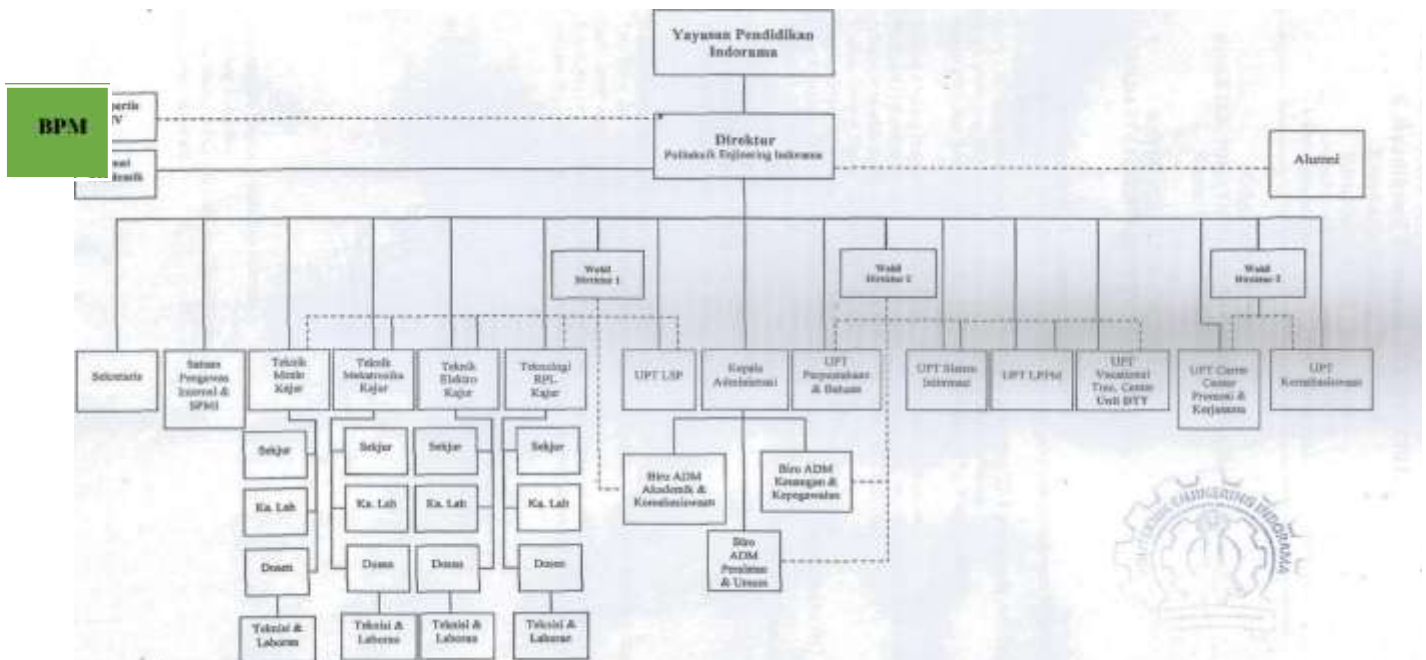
Yayasan Pendidikan Indorama

BPM

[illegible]pertis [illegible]V

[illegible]nat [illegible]demik

Direktur
Politeknik Engineering Indorama

Alumni

Wakil Direktur 1

Wakil Direktur 2

Wakil Direktur 3

Sekretaris

Satuan Pengawas Internal & SPMI

Teknik Mesin Kajur

Teknik Mekatronika Kajur

Teknik Elektro Kajur

Teknologi RPL Kajur

UPT LSP

Kepala Administrasi

UPT Perpustakaan & Bahasa

UPT Sistem Informasi

UPT LPPM

UPT Vocational Trn. Center Unit DTY

UPT Career Center Promosi & Kerjasama

UPT Kemahasiswaan

Sekjur

Sekjur

Sekjur

Sekjur

Ka. Lab

Ka. Lab

Ka. Lab

Ka. Lab

Dosen

Dosen

Dosen

Dosen

Teknisi & Laboran

Teknisi & Laboran

Teknisi & Laboran

Teknisi & Laboran

Biro ADM Akademik & Kemahasiswaan

Biro ADM Keuangan & Kepegawaian

Biro ADM Peralatan & Umum

POLITEKNIK ENGINEERING INDORAMA